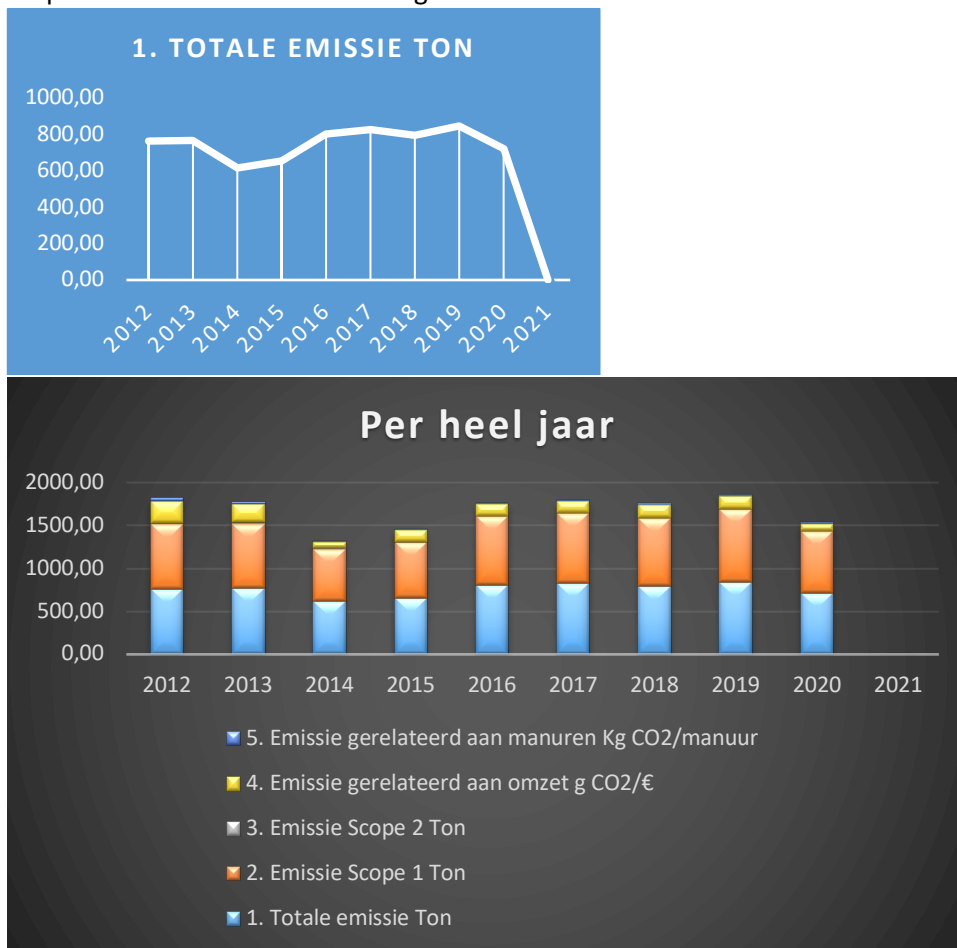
1. TOTALE EMISSIE TON

1000,00
800,00
600,00
400,00
200,00
0,00

2012 2013 2014 2015 2016 2017 2018 2019 2020 2021

Per heel jaar

2000,00
1500,00
1000,00
500,00
0,00

2012 2013 2014 2015 2016 2017 2018 2019 2020 2021

5. Emissie gerelateerd aan manuren Kg CO2/manuur
4. Emissie gerelateerd aan omzet g CO2/€
3. Emissie Scope 2 Ton
2. Emissie Scope 1 Ton
1. Totale emissie Ton